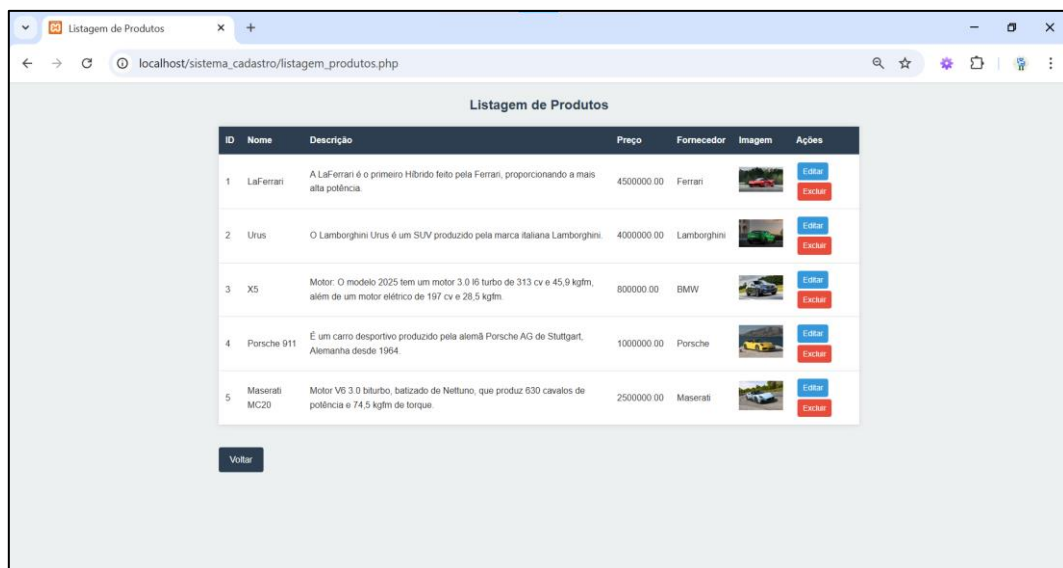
Listagem de Produtos

localhost/sistema_cadastro/listagem_produtos.php

Listagem de Produtos

| ID | Nome | Descrição | Preço | Fornecedor | Imagem | Ações |
|---|---|---|---|---|---|---|
| 1 | LaFerrari | A LaFerrari é o primeiro Híbrido feito pela Ferrari, proporcionando a mais alta potência. | 4500000.00 | Ferrari | | Editar Excluir |
| 2 | Urus | O Lamborghini Urus é um SUV produzido pela marca italiana Lamborghini. | 4000000.00 | Lamborghini | | Editar Excluir |
| 3 | X5 | Motor: O modelo 2025 tem um motor 3.0 I6 turbo de 313 cv e 45,9 kgfm, além de um motor elétrico de 197 cv e 28,5 kgfm. | 800000.00 | BMW | | Editar Excluir |
| 4 | Porsche 911 | É um carro desportivo produzido pela alemã Porsche AG de Stuttgart, Alemanha desde 1964. | 1000000.00 | Porsche | | Editar Excluir |
| 5 | Maserati MC20 | Motor V6 3.0 biturbo, batizado de Nettuno, que produz 630 cavalos de potência e 74,5 kgfm de torque. | 2500000.00 | Maserati | | Editar Excluir |

Voltar